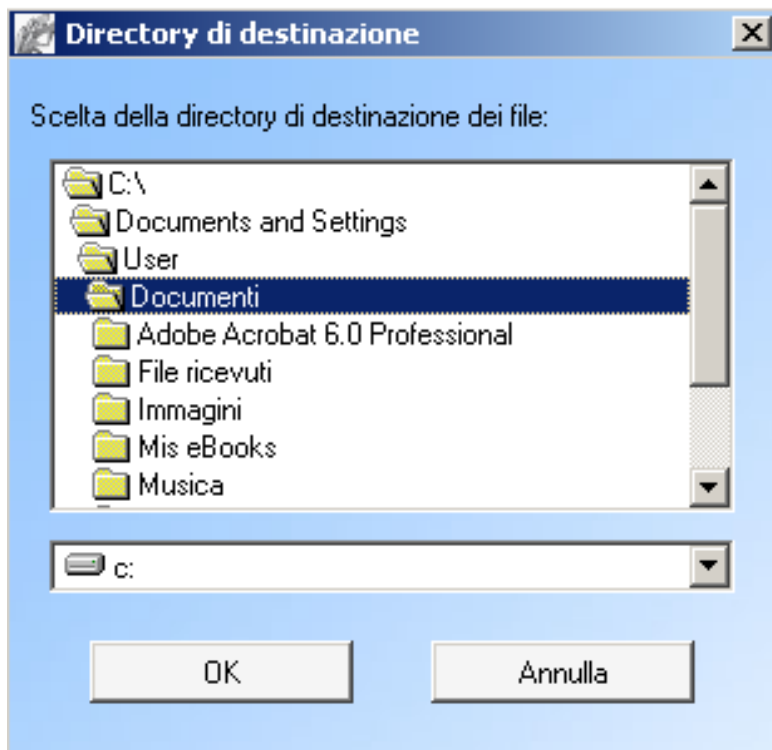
Directory di destinazione

Scelta della directory di destinazione dei file:

C:\
Documents and Settings
User
Documenti
Adobe Acrobat 6.0 Professional
File ricevuti
Immagini
Mis eBooks
Musica

c:

OK

Annulla